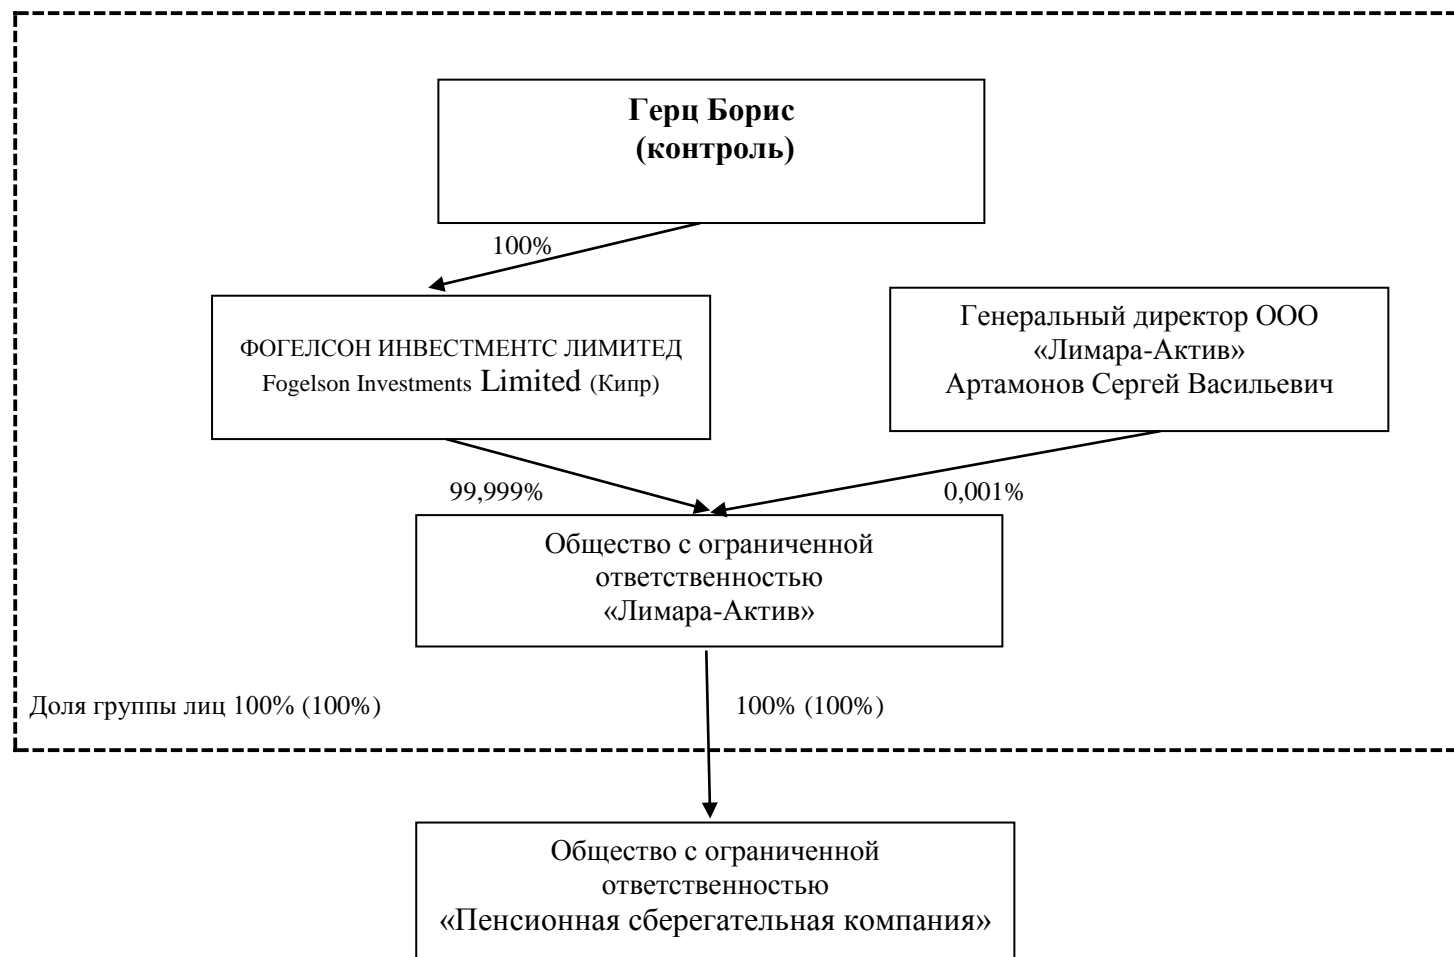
**Герц Борис**
**(контроль)**

100%

ФОГЕЛСОН ИНВЕСТМЕНТС ЛИМИТЕД
Fogelson Investments Limited (Кипр)

Генеральный директор ООО «Лимара-Актив»
Артамонов Сергей Васильевич

99,999%

0,001%

Общество с ограниченной ответственностью «Лимара-Актив»

Доля группы лиц 100% (100%)

100% (100%)

Общество с ограниченной ответственностью «Пенсионная сберегательная компания»